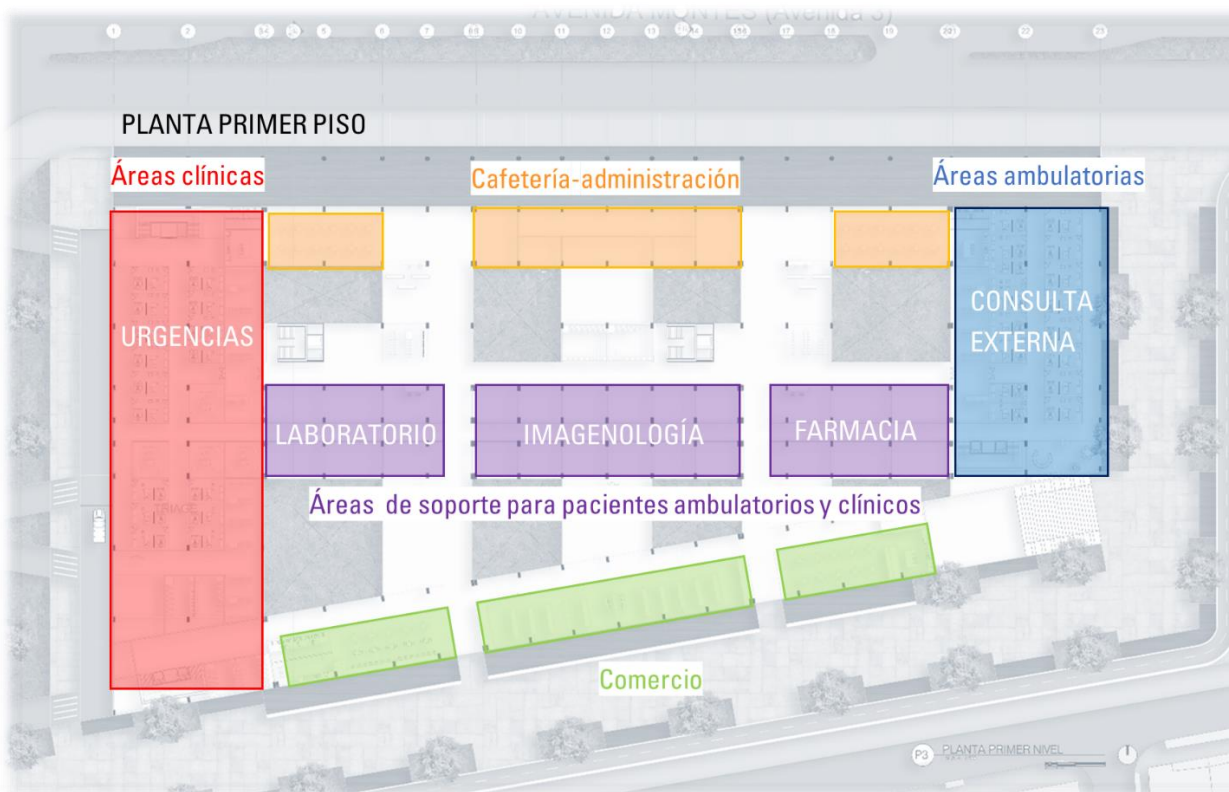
AVENIDA MONTES (Avenida 3)

1 2 5 6 7 10 11 12 13 17 18 19 22 23

PLANTA PRIMER PISO

Áreas clínicas

Cafetería-administración

Áreas ambulatorias

URGENCIAS

CONSULTA EXTERNA

LABORATORIO

IMAGENOLOGÍA

FARMACIA

Áreas de soporte para pacientes ambulatorios y clínicos

Comercio

P3 PLANTA PRIMER NIVEL